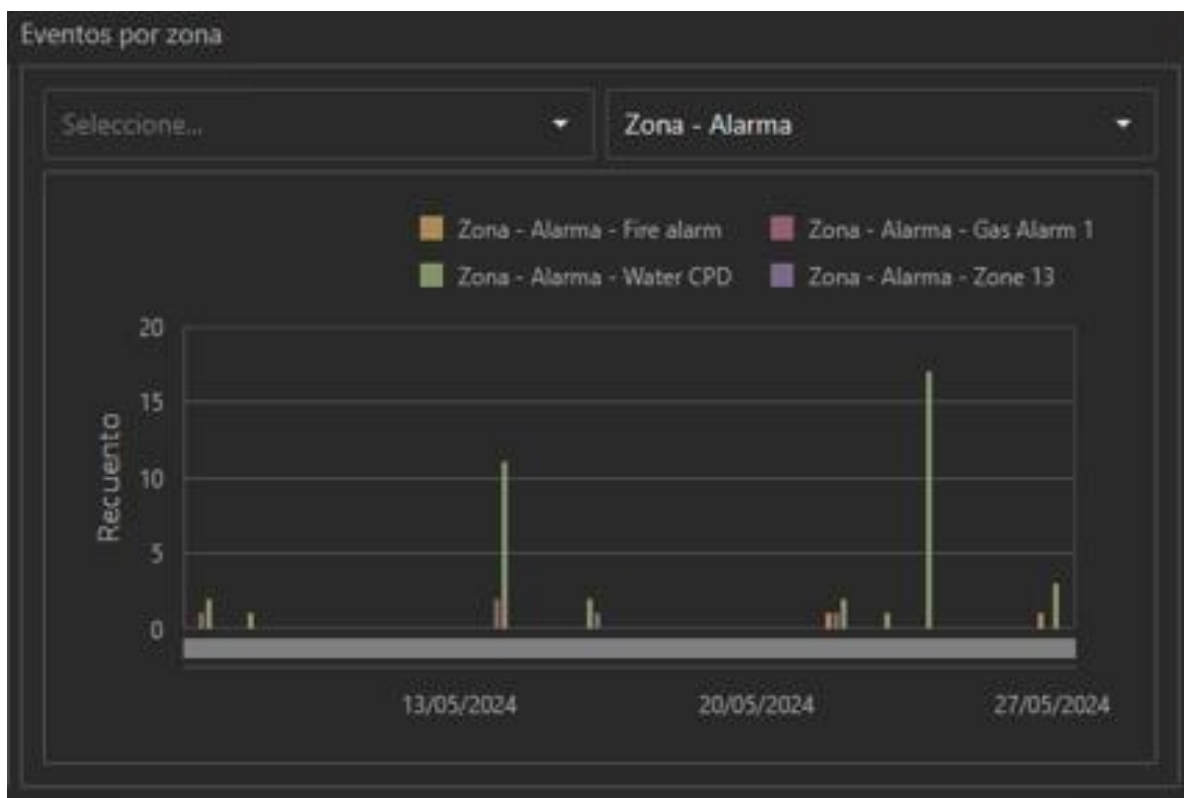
Eventos por zona

Seleccione...

Zona - Alarma

Zona - Alarma - Fire alarm
Zona - Alarma - Gas Alarm 1
Zona - Alarma - Water CPD
Zona - Alarma - Zone 13

20
15
10
5
0

Recuento

13/05/2024
20/05/2024
27/05/2024